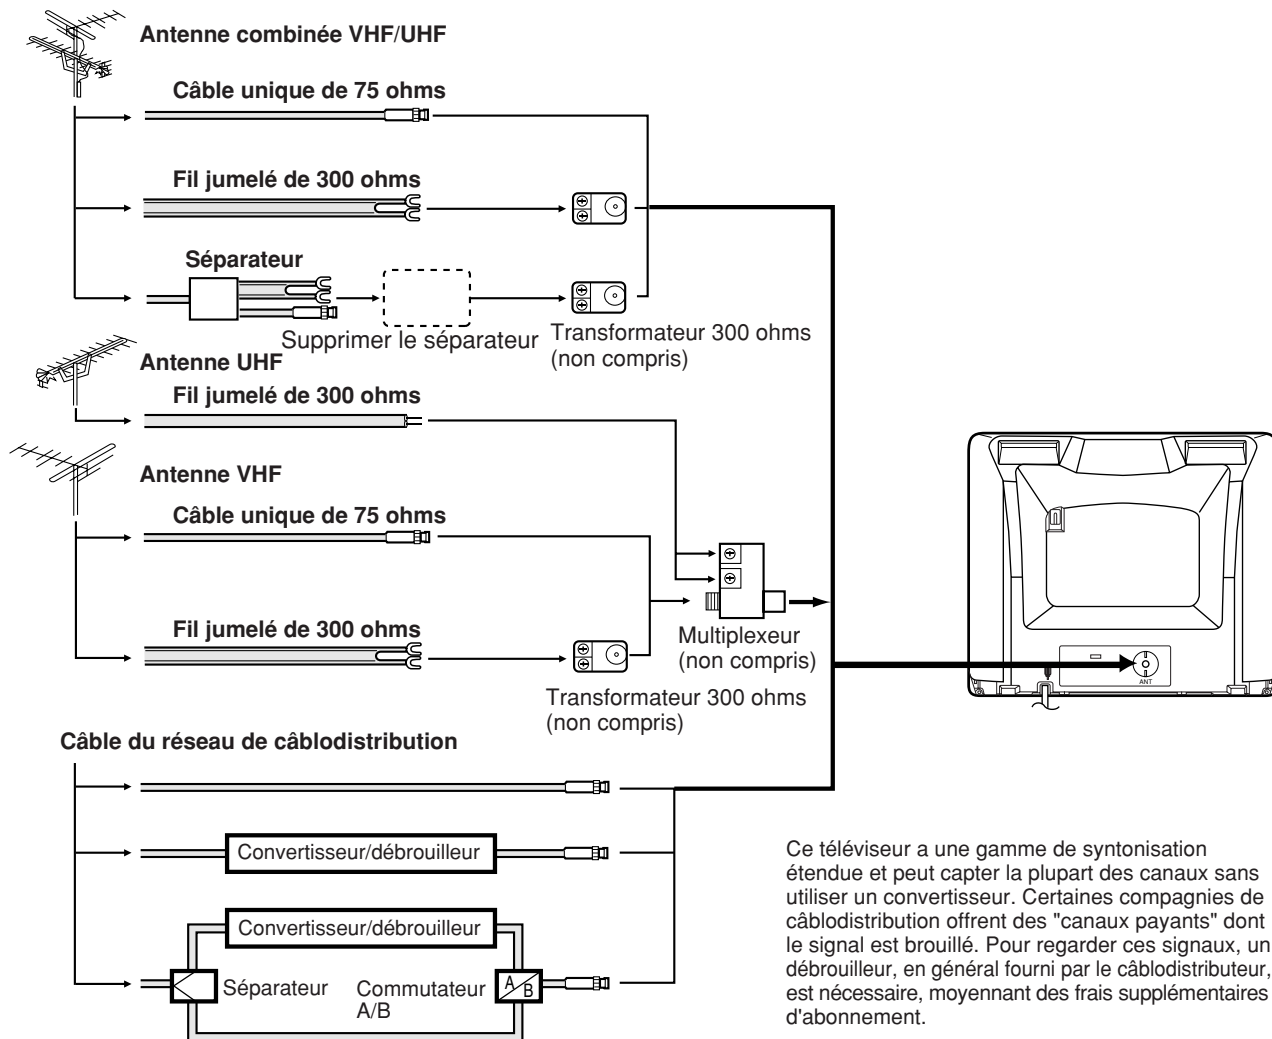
Antenne combinée VHF/UHF

Câble unique de 75 ohms

Fil jumelé de 300 ohms

Séparateur

Supprimer le séparateur

Transformateur 300 ohms (non compris)

Antenne UHF

Fil jumelé de 300 ohms

Antenne VHF

Câble unique de 75 ohms

Fil jumelé de 300 ohms

Multiplexeur (non compris)

Transformateur 300 ohms (non compris)

ANT

Câble du réseau de câblodistribution

Convertisseur/débrouilleur

Convertisseur/débrouilleur

Séparateur

Commutateur A/B

A B

Ce téléviseur a une gamme de syntonisation étendue et peut capter la plupart des canaux sans utiliser un convertisseur. Certaines compagnies de câblodistribution offrent des "canaux payants" dont le signal est brouillé. Pour regarder ces signaux, un débrouilleur, en général fourni par le câblodistributeur, est nécessaire, moyennant des frais supplémentaires d'abonnement.